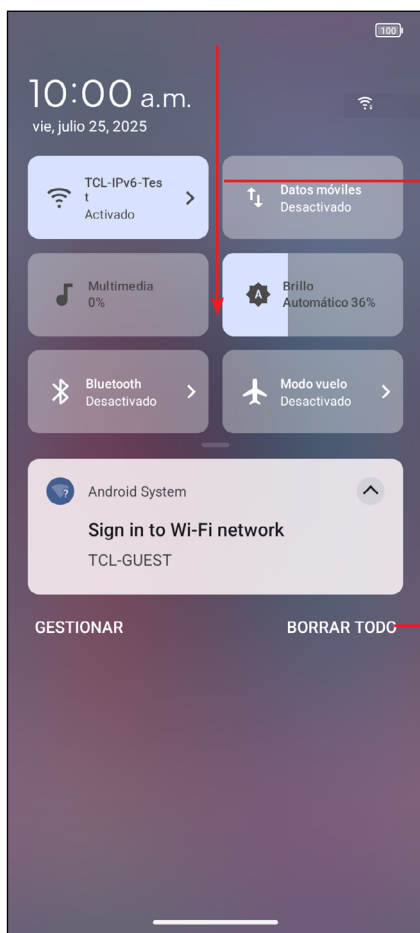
100

10:00 a.m.
vie, julio 25, 2025

TCL-IPv6-Test
Activado

Datos móviles
Desactivado

Multimedia
0%

Brillo
Automático 36%

Bluetooth
Desactivado

Modo vuelo
Desactivado

Android System

Sign in to Wi-Fi network

TCL-GUEST

GESTIONAR

BORRAR TODO